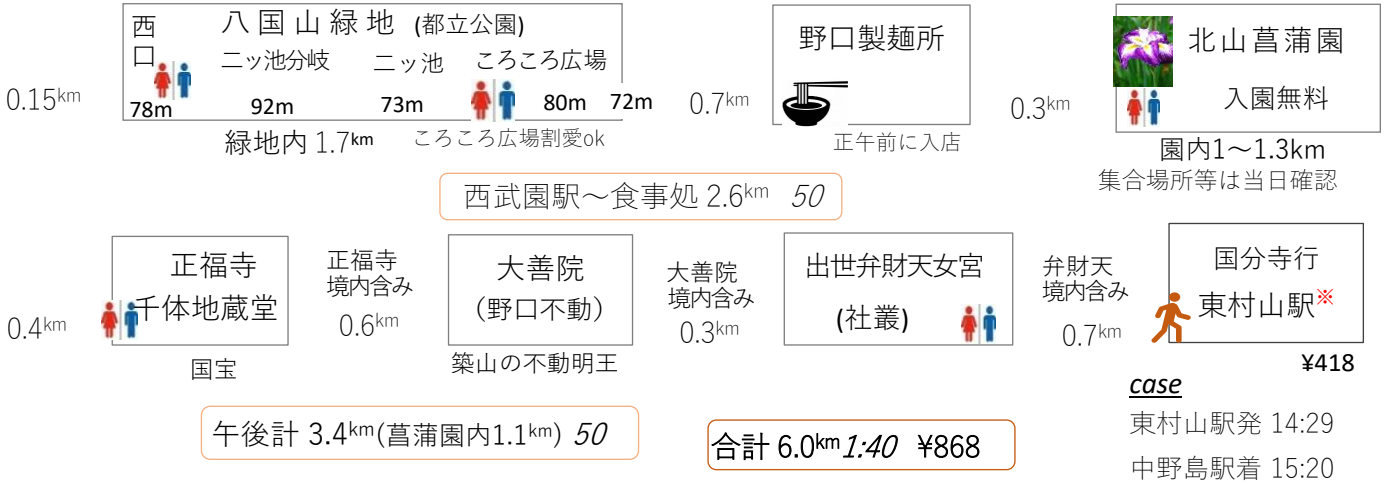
西口 八国山緑地 (都立公園)
ニッ池分岐 ニッ池 ころころ広場
0.15km 78m 92m 73m 80m 72m
緑地内 1.7km ころころ広場割愛ok

野口製麺所
0.7km
正午前に入店

北山菖蒲園
0.3km 入園無料
園内1〜1.3km
集合場所等は当日確認

西武園駅〜食事処 2.6km 50

正福寺
千体地蔵堂
0.4km
国宝

正福寺
境内含み
0.6km

大善院
(野口不動)
築山の不動明王

大善院
境内含み
0.3km

出世弁財天女宮
(社叢)

弁財天
境内含み
0.7km

国分寺行
東村山駅※
¥418

午後計 3.4km(菖蒲園内1.1km) 50

合計 6.0km 1:40 ¥868

case
東村山駅発 14:29
中野島駅着 15:20